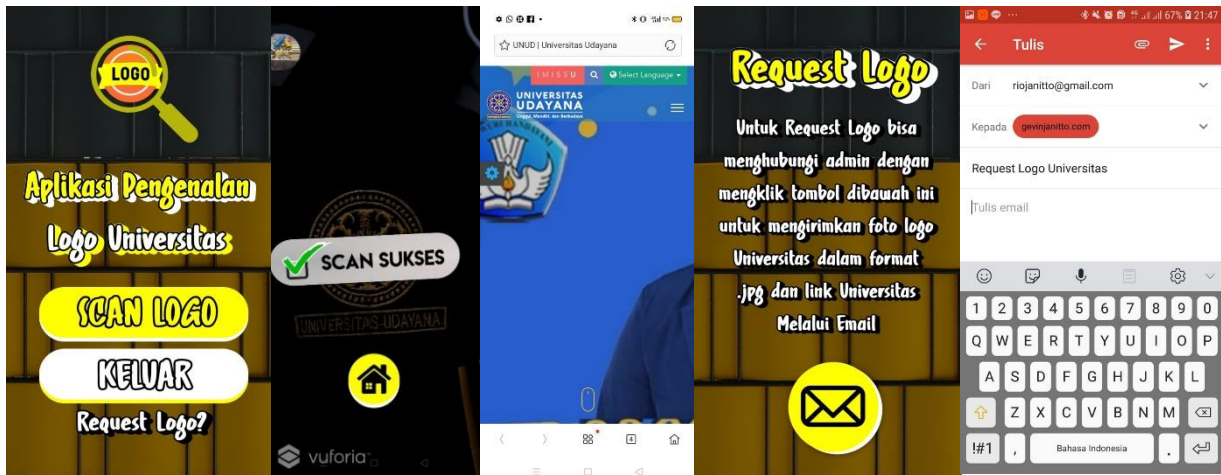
LOGO

Aplikasi Pengenalan Logo Universitas

SCAN LOGO

KELUAR

Request Logo?

SCAN SUKSES

UNIVERSITAS UDAYANA

vuforia

UNUD | Universitas Udayana

IMISSU

Select Language

UNIVERSITAS UDAYANA

Request Logo

Untuk Request Logo bisa menghubungi admin dengan mengklik tombol dibawah ini untuk mengirimkan foto logo Universitas dalam format .jpg dan link Universitas Melalui Email

67% 21:47

Tulis

Dari riojanitto@gmail.com

Kepada gevinjanitto.com

Request Logo Universitas

Tulis email

1 2 3 4 5 6 7 8 9 0

Q W E R T Y U I O P

A S D F G H J K L

Z X C V B N M

!#1 , Bahasa Indonesia .